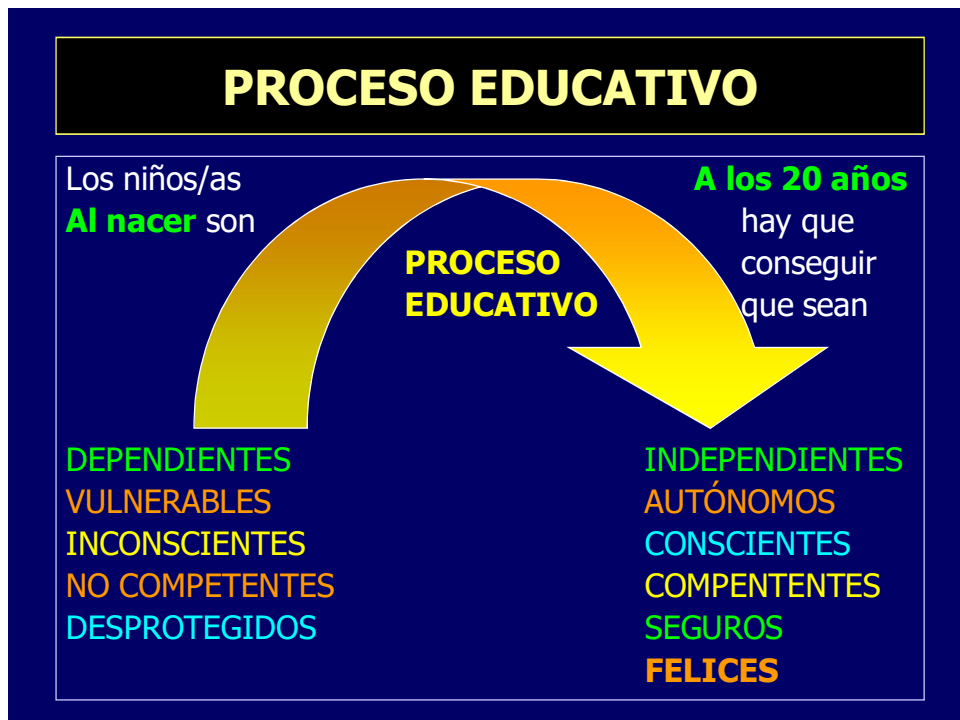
PROCESO EDUCATIVO

Los niños/as
Al nacer son

A los 20 años
hay que
conseguir
que sean

PROCESO
EDUCATIVO

DEPENDIENTES
VULNERABLES
INCONSCIENTES
NO COMPETENTES
DESPROTEGIDOS

INDEPENDIENTES
AUTÓNOMOS
CONSCIENTES
COMPENTENTES
SEGUROS
FELICES